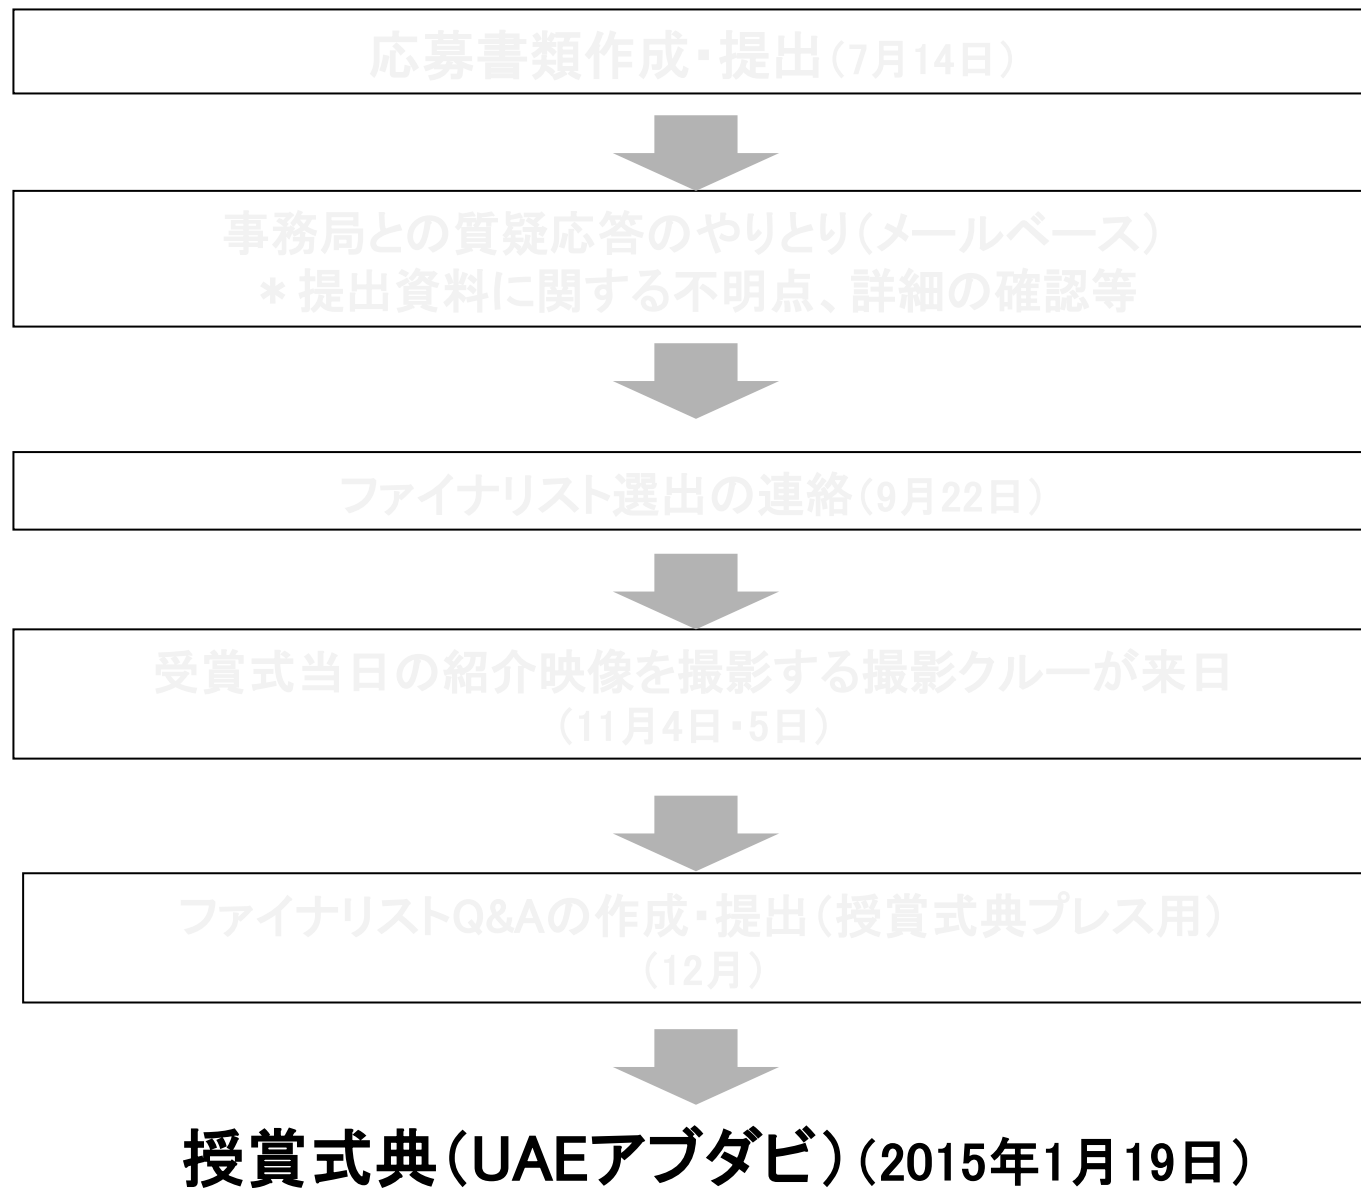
応募書類作成・提出（7月14日）

事務局との質疑応答のやりとり（メールベース）
＊提出資料に関する不明点、詳細の確認等

ファイナリスト選出の連絡（9月22日）

受賞式当日の紹介映像を撮影する撮影クルーが来日
（11月4日・5日）

ファイナリストQ&Aの作成・提出（授賞式典プレス用）
（12月）

授賞式典（UAEアブダビ）（2015年1月19日）